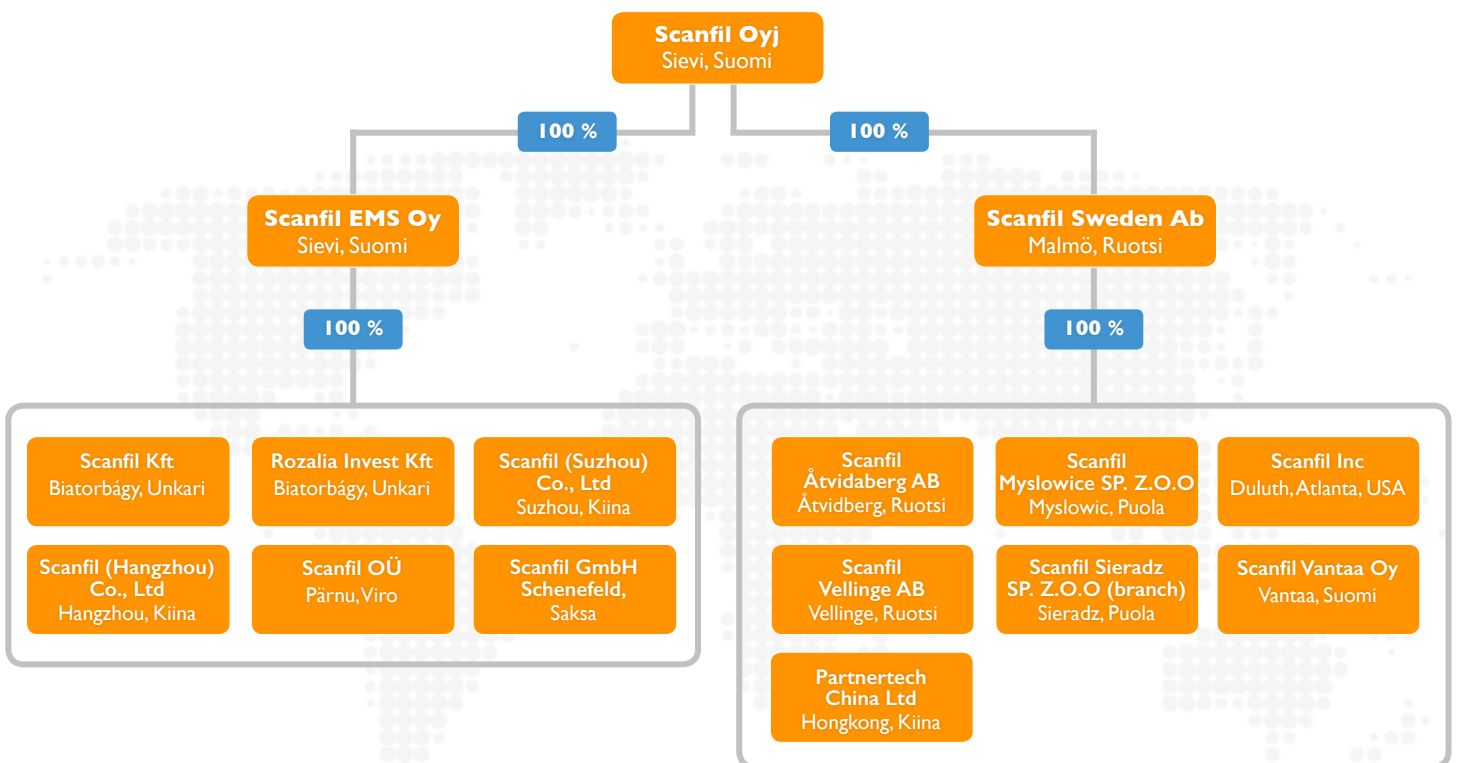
Scanfil Oyj
Sievi, Suomi

100 %

100 %

Scanfil EMS Oy
Sievi, Suomi

Scanfil Sweden Ab
Malmö, Ruotsi

100 %

100 %

Scanfil Kft
Biatorbágy, Unkari

Rozalia Invest Kft
Biatorbágy, Unkari

Scanfil (Suzhou) Co., Ltd
Suzhou, Kiina

Scanfil (Hangzhou) Co., Ltd
Hangzhou, Kiina

Scanfil OÜ
Pärnu, Viro

Scanfil GmbH
Schenefeld, Saksa

Scanfil Åtvidaberg AB
Åtvidberg, Ruotsi

Scanfil Myslowice SP. Z.O.O
Myslowic, Puola

Scanfil Inc
Duluth, Atlanta, USA

Scanfil Vellinge AB
Vellinge, Ruotsi

Scanfil Sieradz SP. Z.O.O (branch)
Sieradz, Puola

Scanfil Vantaa Oy
Vantaa, Suomi

Partnertech China Ltd
Hongkong, Kiina